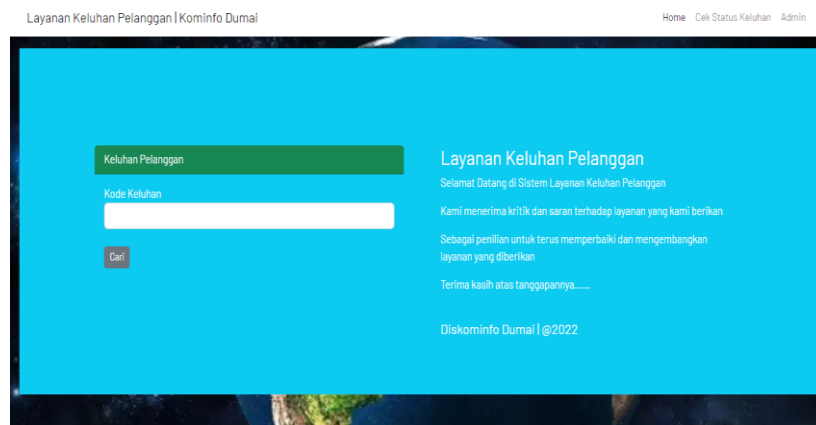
Layanan Keluhan Pelanggan | Kominfo Dumai

Home Cek Status Keluhan Admin

Keluhan Pelanggan

Kode Keluhan

Cari

Layanan Keluhan Pelanggan

Selamat Datang di Sistem Layanan Keluhan Pelanggan

Kami menerima kritik dan saran terhadap layanan yang kami berikan

Sebagai penilian untuk terus memperbaiki dan mengembangkan layanan yang diberikan

Terima kasih atas tanggapannya.......

Diskominfo Dumai | @2022